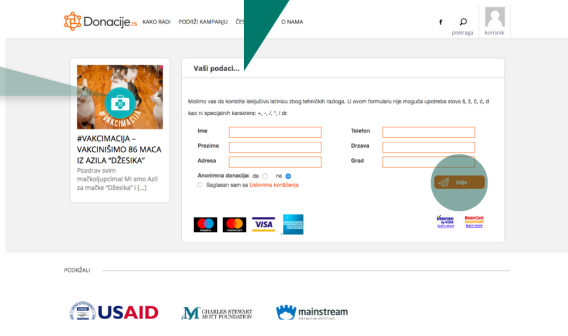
Donacije.rs KAKO RADI PODRŽI KAMPANJU ČE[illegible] O NAMA

f pretraga korisnik

#VAKCIMACIJA

#VAKCIMACIJA – VAKCINIŠIMO 86 MACA IZ AZILA "DŽESIKA"

Pozdrav svim mačkoljupcima! Mi smo Azil za mačke "Džesika" i [...]

Vaši podaci...

Molimo vas da koristite isključivo latinicu zbog tehničkih razloga. U ovom formularu nije moguća upotreba slova š, ž, č, ć, đ kao ni specijalnih karaktera: +, –, /, ", ', i dr.

Ime

Telefon

Prezime

Drzava

Adresa

Grad

Anonimna donacija: da ne

Saglasan sam sa Uslovima korišćenja

dalje

VISA

VERIFIED by VISA

MasterCard SecureCode

PODRŽALI

USAID

CHARLES STEWART MOTT FOUNDATION

mainstream